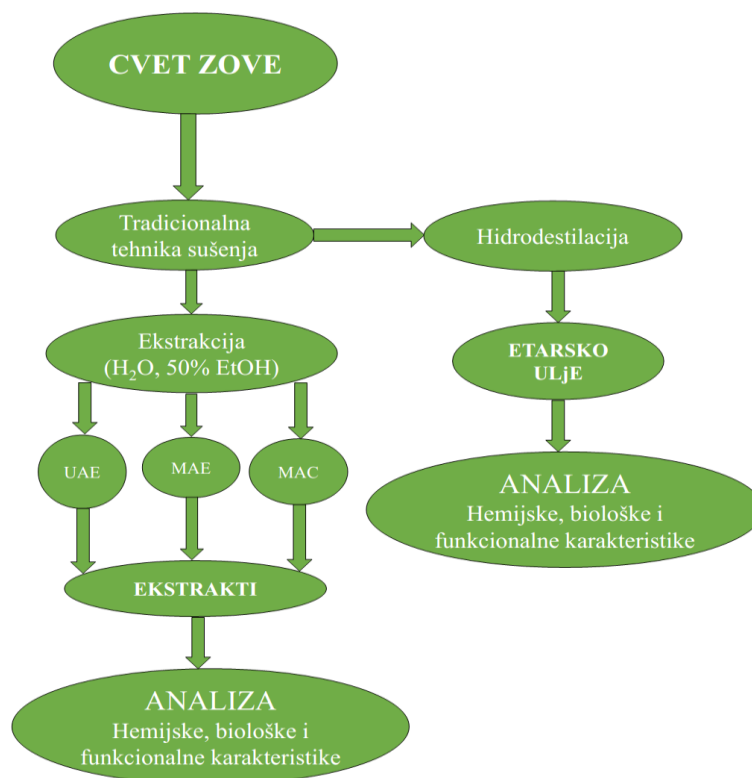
CVET ZOVE

Tradicionalna tehnika sušenja

Hidrodestilacija

Ekstrakcija ($H_2O$, 50% EtOH)

ETARSKO ULjE

UAE

MAE

MAC

ANALIZA
Hemijske, biološke i funkcionalne karakteristike

EKSTRAKTI

ANALIZA
Hemijske, biološke i funkcionalne karakteristike